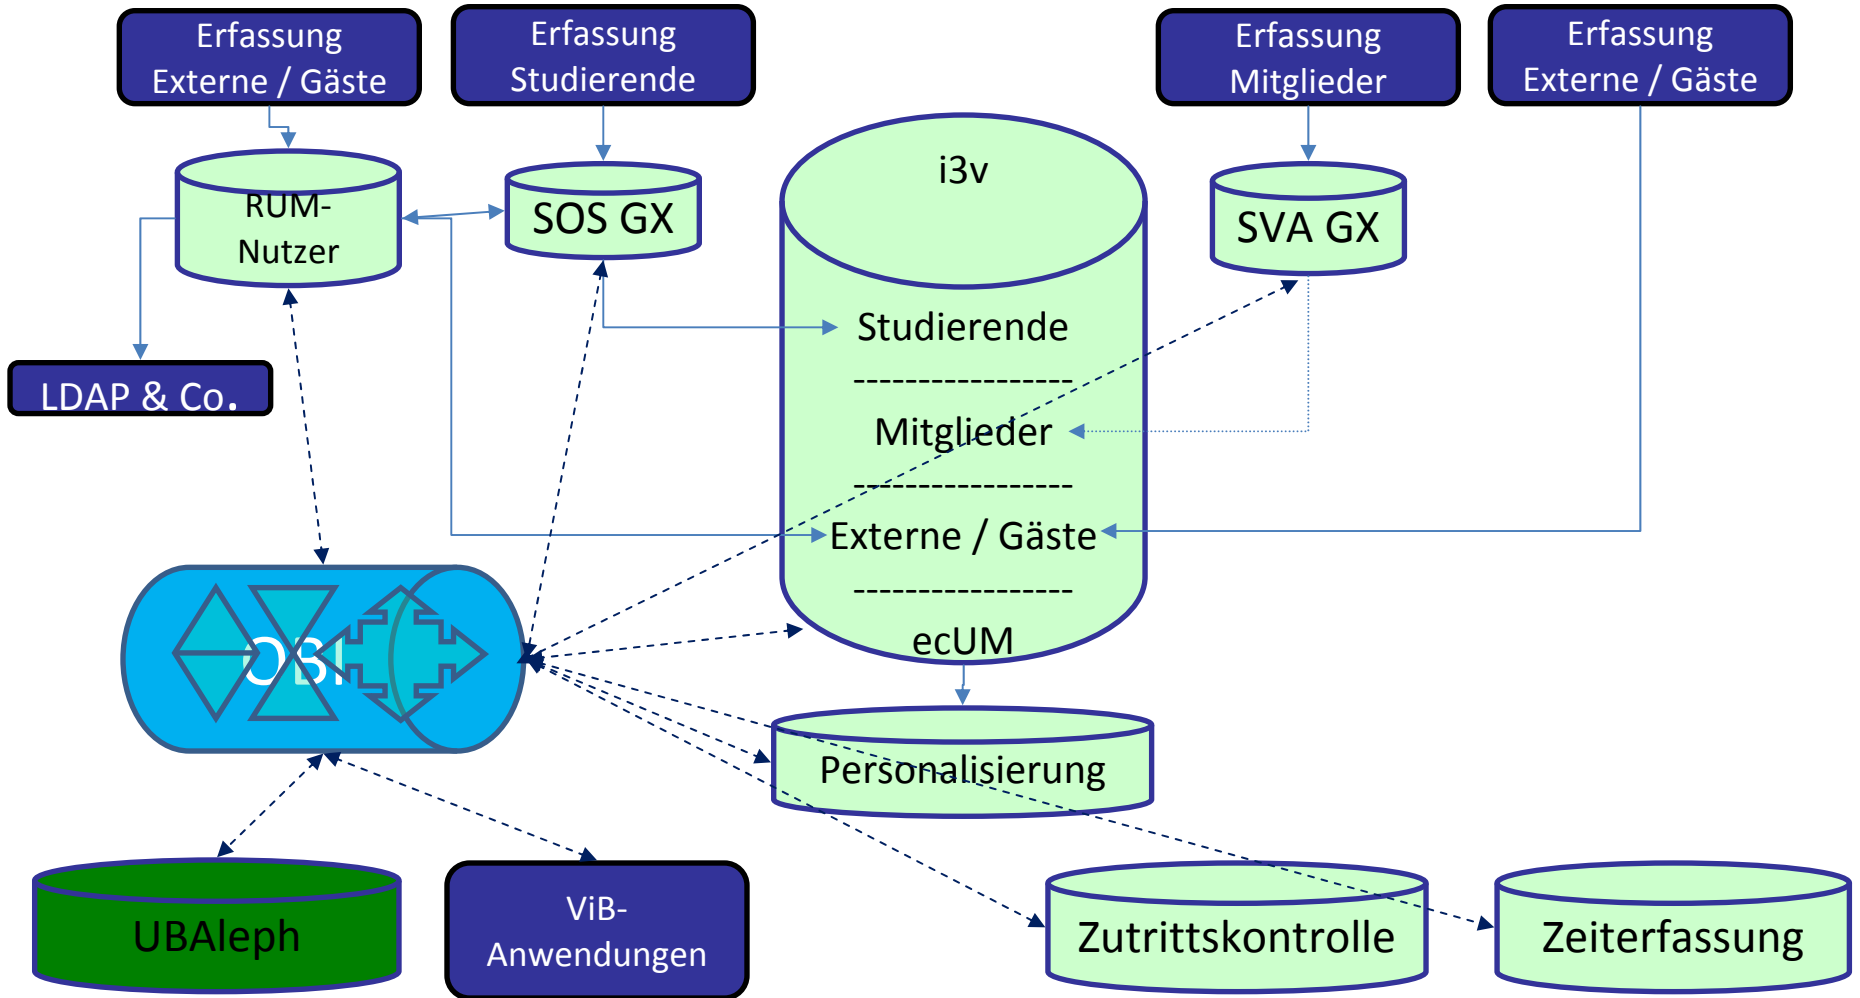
Erfassung Externe / Gäste

Erfassung Studierende

Erfassung Mitglieder

Erfassung Externe / Gäste

RUM-Nutzer

SOS GX

i3v

SVA GX

Studierende

----------------

Mitglieder

----------------

Externe / Gäste

----------------

ecUM

LDAP & Co.

OBI

Personalisierung

UBAleph

ViB-Anwendungen

Zutrittskontrolle

Zeiterfassung